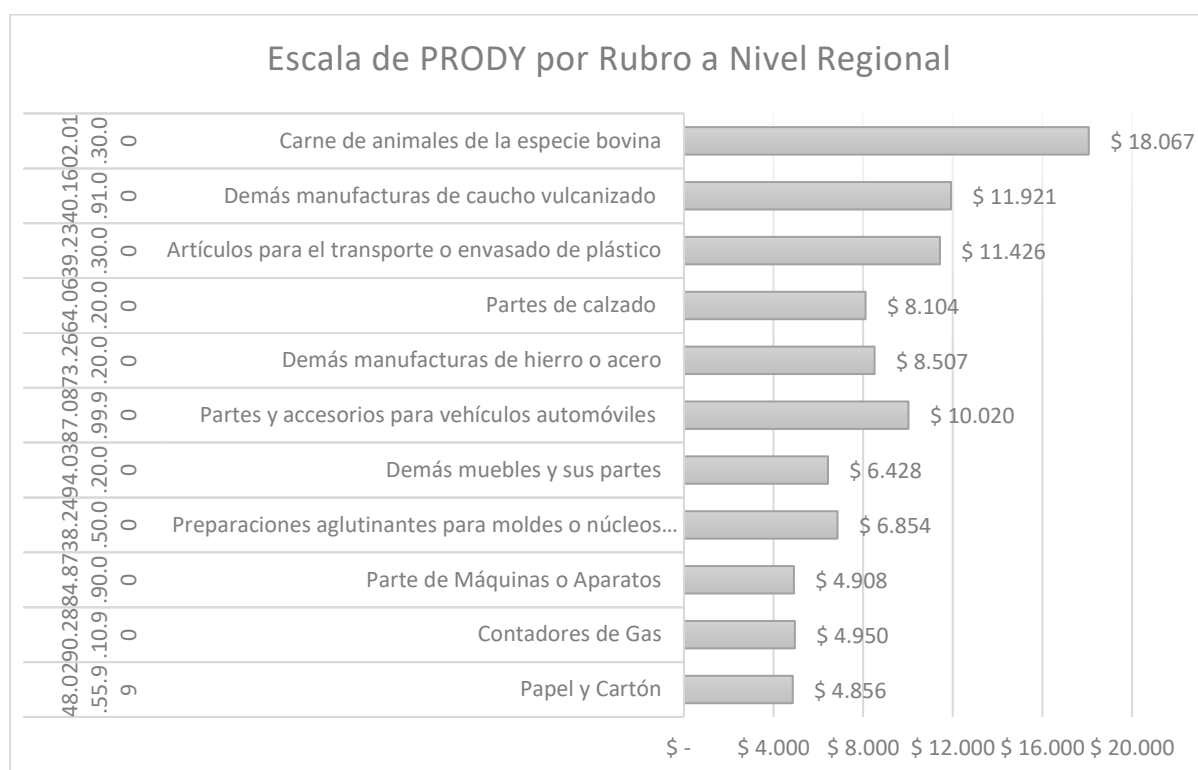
Escala de PRODY por Rubro a Nivel Regional

0201.30.00 Carne de animales de la especie bovina $ 18.067

4016.99.10 Demás manufacturas de caucho vulcanizado $ 11.921

3923.30.00 Artículos para el transporte o envasado de plástico $ 11.426

6406.20.00 Partes de calzado $ 8.104

7326.20.00 Demás manufacturas de hierro o acero $ 8.507

8708.99.90 Partes y accesorios para vehículos automóviles $ 10.020

9403.20.00 Demás muebles y sus partes $ 6.428

3824.50.00 Preparaciones aglutinantes para moldes o núcleos… $ 6.854

8487.90.00 Parte de Máquinas o Aparatos $ 4.908

9028.10.90 Contadores de Gas $ 4.950

4802.55.99 Papel y Cartón $ 4.856

$ - $ 4.000 $ 8.000 $ 12.000 $ 16.000 $ 20.000